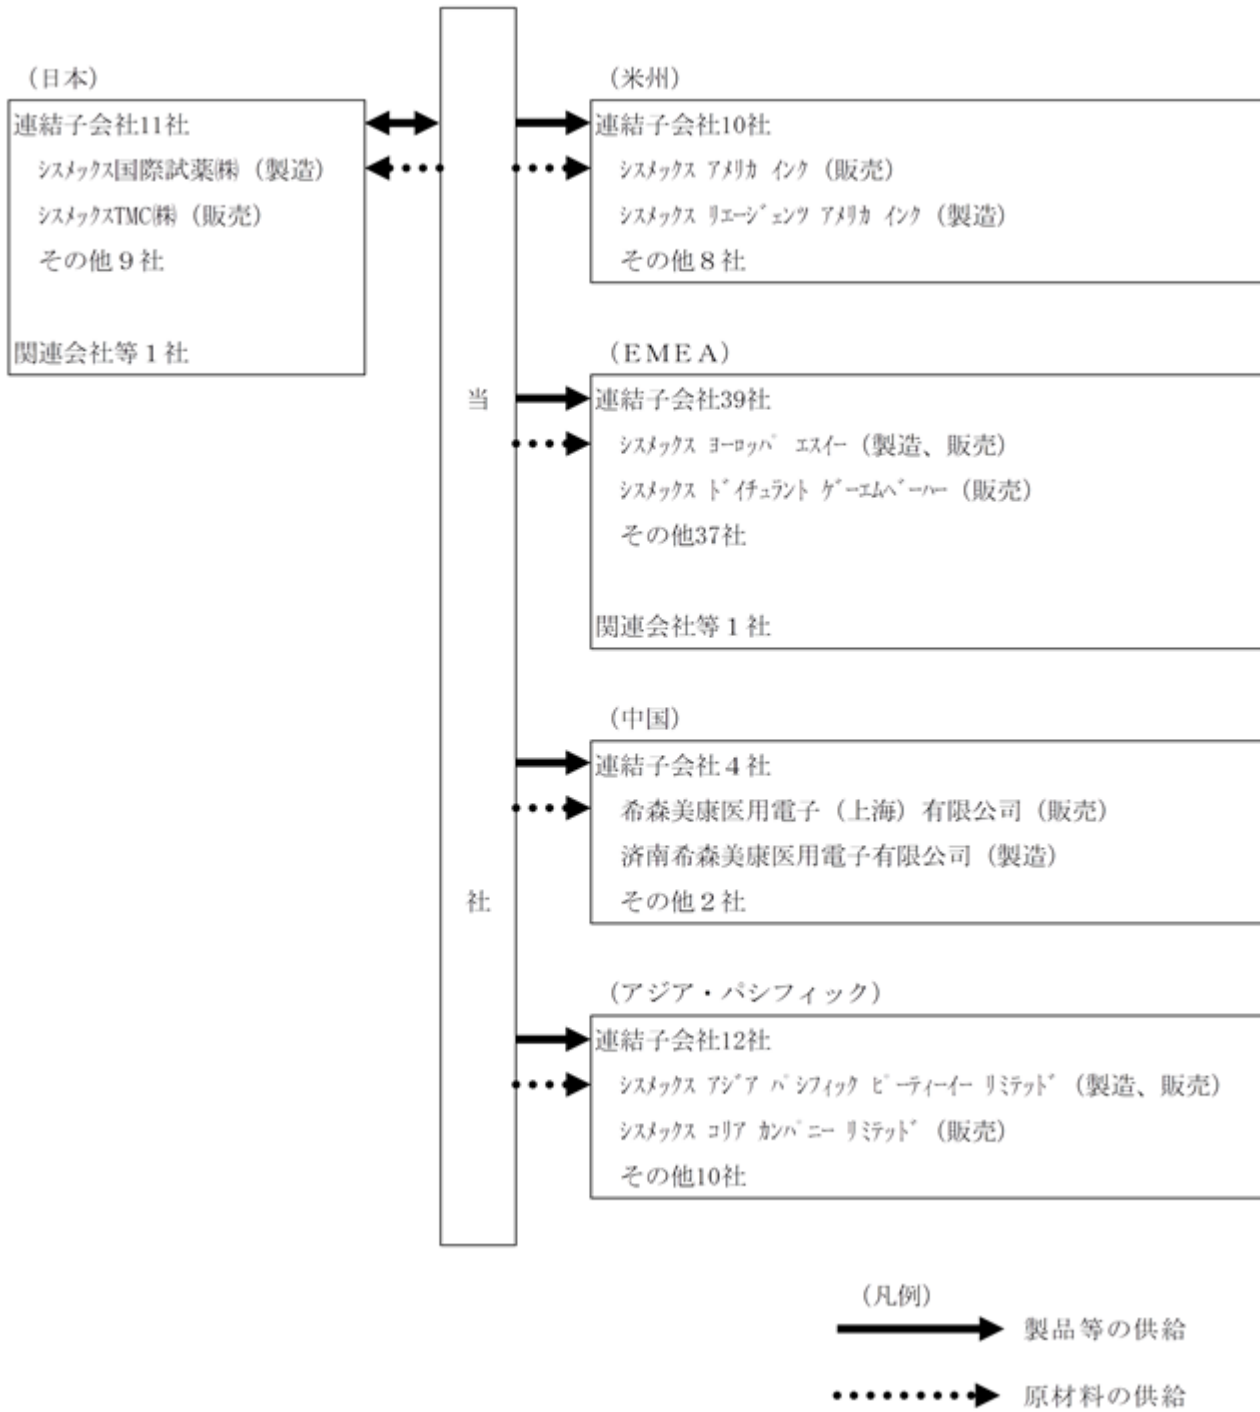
（日本）
連結子会社11社
ｼｽﾒｯｸｽ国際試薬㈱（製造）
ｼｽﾒｯｸｽTMC㈱（販売）
その他９社

関連会社等１社

当

社

（米州）
連結子会社10社
ｼｽﾒｯｸｽ ｱﾒﾘｶ ｲﾝｸ（販売）
ｼｽﾒｯｸｽ ﾘｴｰｼﾞｪﾝﾂ ｱﾒﾘｶ ｲﾝｸ（製造）
その他８社

（ＥＭＥＡ）
連結子会社39社
ｼｽﾒｯｸｽ ﾖｰﾛｯﾊﾟ ｴｽｲｰ（製造、販売）
ｼｽﾒｯｸｽ ﾄﾞｲﾁｭﾗﾝﾄ ｹﾞｰｴﾑﾍﾞｰﾊｰ（販売）
その他37社

関連会社等１社

（中国）
連結子会社４社
希森美康医用電子（上海）有限公司（販売）
済南希森美康医用電子有限公司（製造）
その他２社

（アジア・パシフィック）
連結子会社12社
ｼｽﾒｯｸｽ ｱｼﾞｱ ﾊﾟｼﾌｨｯｸ ﾋﾟｰﾃｨｰｲｰ ﾘﾐﾃｯﾄﾞ（製造、販売）
ｼｽﾒｯｸｽ ｺﾘｱ ｶﾝﾊﾟﾆｰ ﾘﾐﾃｯﾄﾞ（販売）
その他10社

（凡例）
製品等の供給
原材料の供給